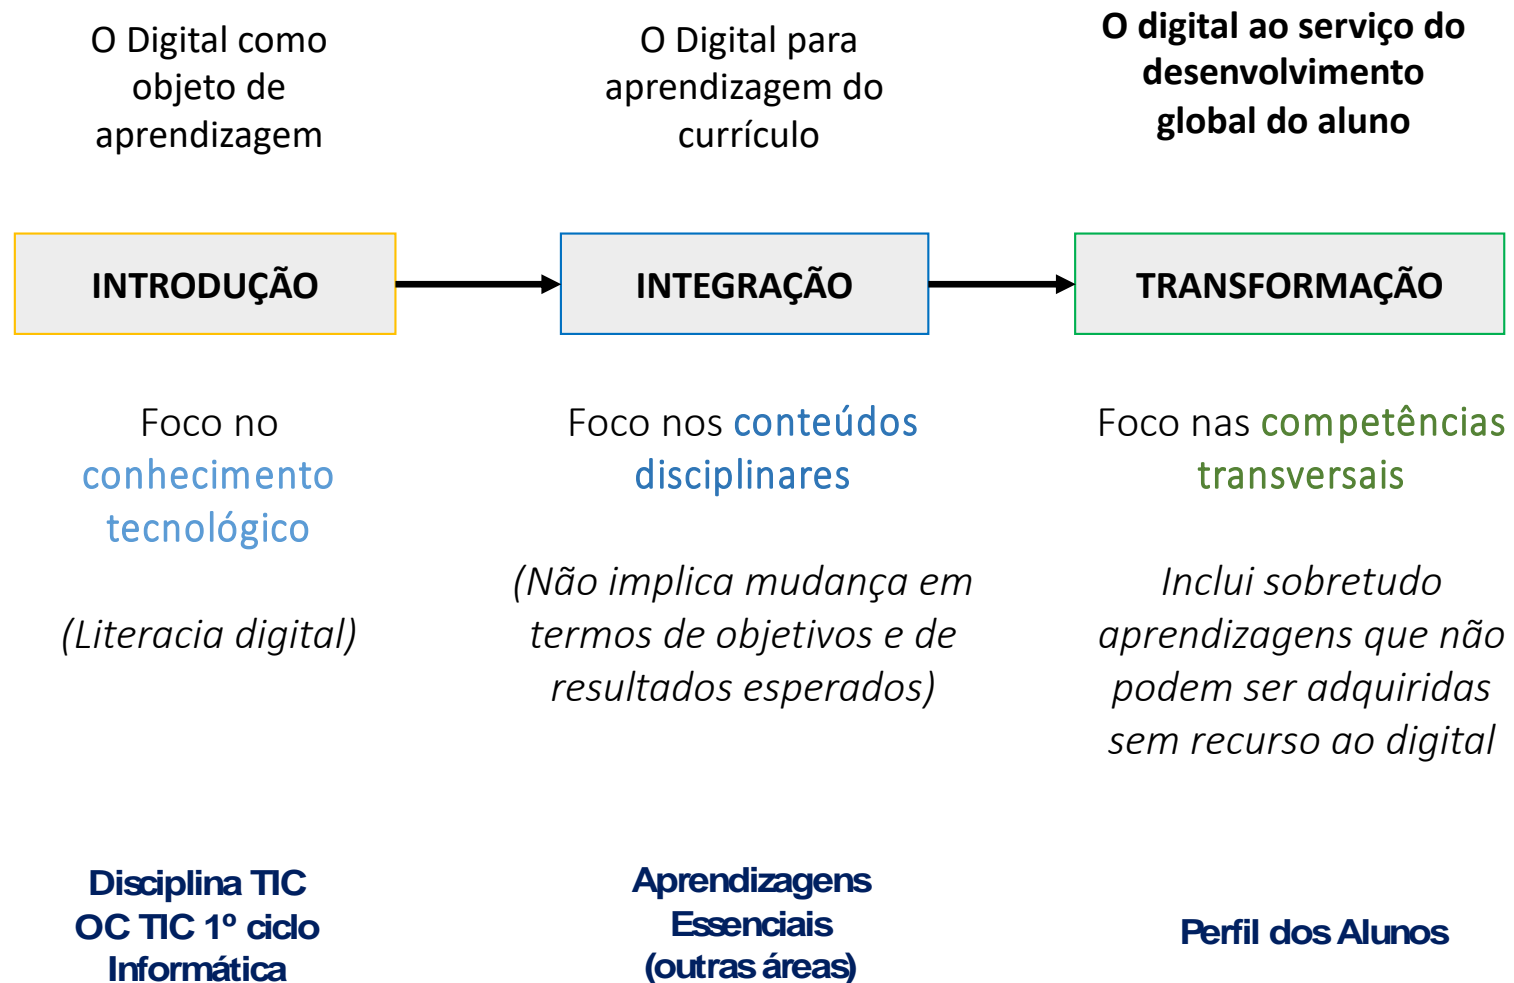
O Digital como objeto de aprendizagem

INTRODUÇÃO

Foco no conhecimento tecnológico

(Literacia digital)

Disciplina TIC
OC TIC 1º ciclo
Informática

O Digital para aprendizagem do currículo

INTEGRAÇÃO

Foco nos conteúdos disciplinares

(Não implica mudança em termos de objetivos e de resultados esperados)

Aprendizagens Essenciais (outras áreas)

O digital ao serviço do desenvolvimento global do aluno

TRANSFORMAÇÃO

Foco nas competências transversais

Inclui sobretudo aprendizagens que não podem ser adquiridas sem recurso ao digital

Perfil dos Alunos